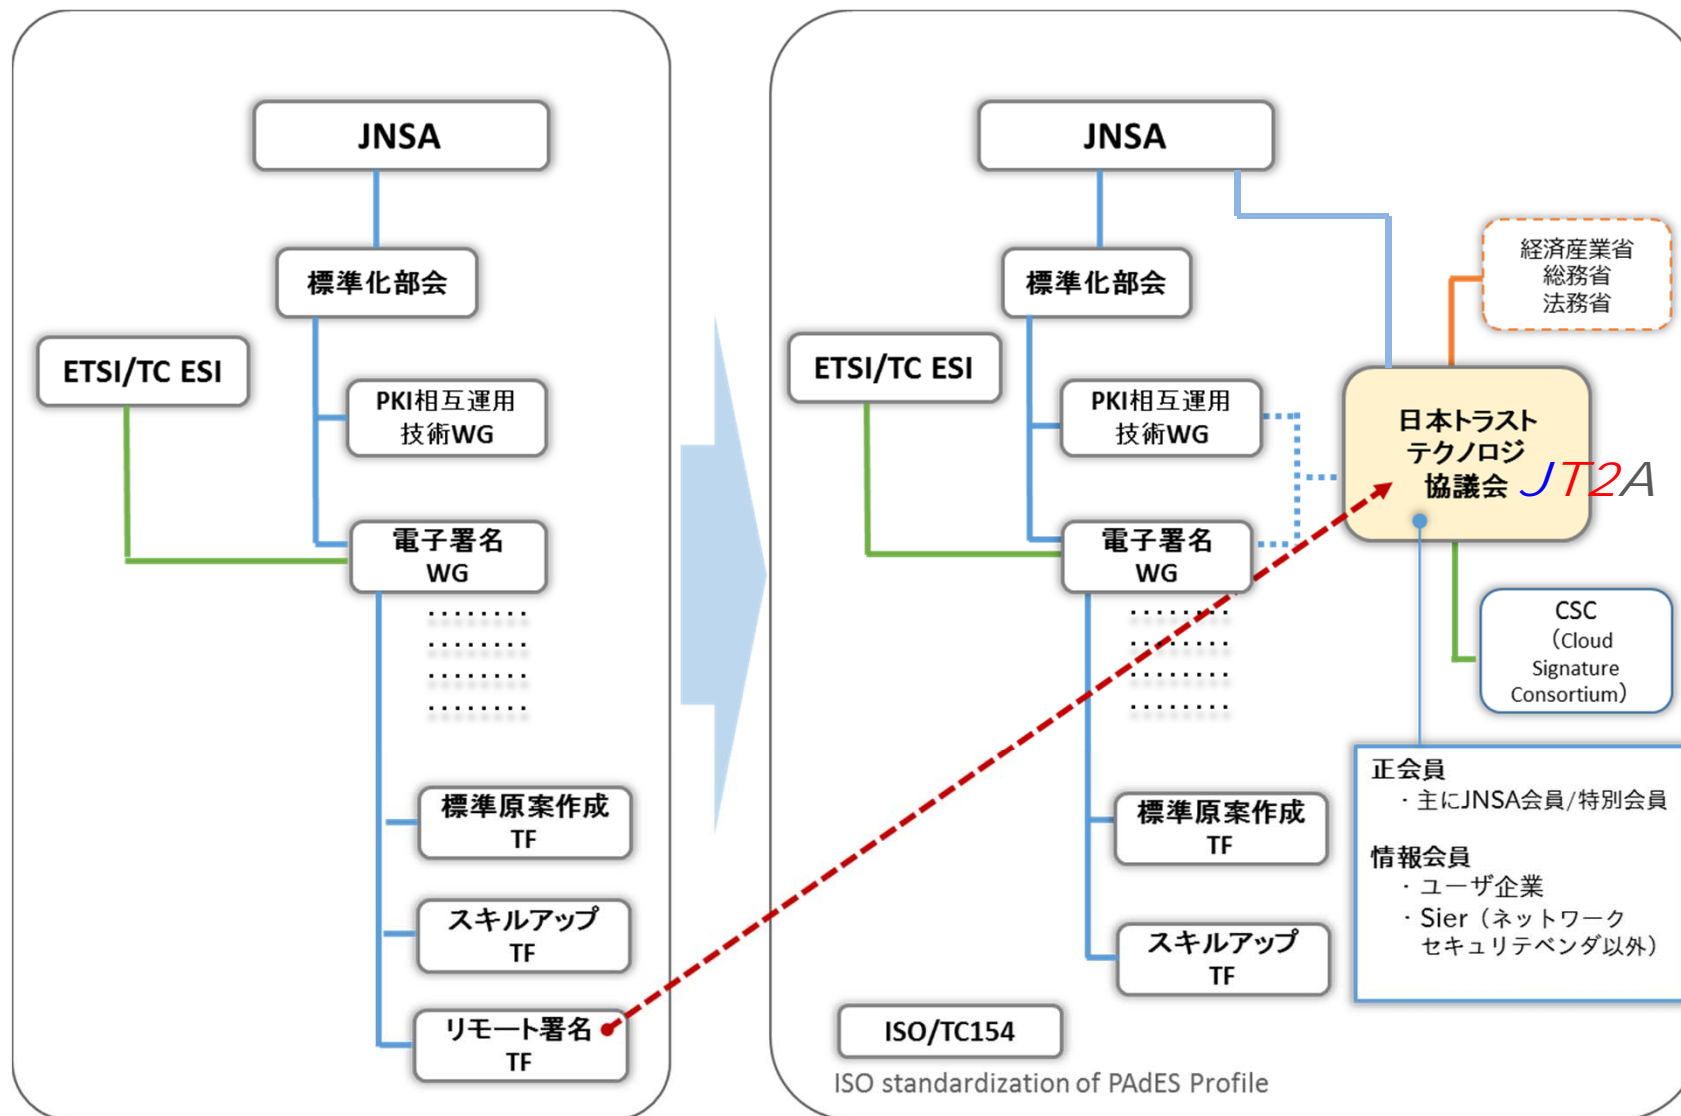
JNSA

標準化部会

ETSI/TC ESI

PKI相互運用技術WG

電子署名WG

標準原案作成TF

スキルアップTF

リモート署名TF

JNSA

標準化部会

ETSI/TC ESI

PKI相互運用技術WG

電子署名WG

標準原案作成TF

スキルアップTF

ISO/TC154

ISO standardization of PAdES Profile

経済産業省
総務省
法務省

日本トラストテクノロジ協議会 JT2A

CSC (Cloud Signature Consortium)

正会員
・主にJNSA会員/特別会員

情報会員
・ユーザ企業
・Sier（ネットワークセキュリテベンダ以外）